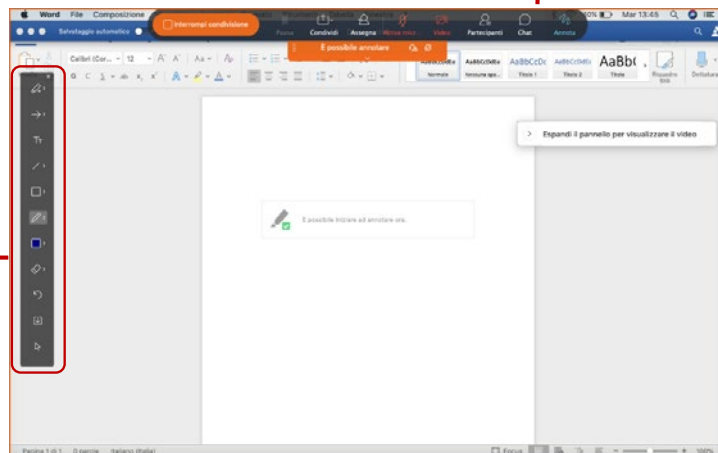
Word File Composizione

Interrompi condivisione

Pausa Condividi Assegna Metti muto Video Partecipanti Chat Annota

0% Mar 13:45

Salvataggio automatico

È possibile annotare

Calibri (Cor... 12

AaBbCcDdEe Normale
AaBbCcDdEe Nessuna spa...
AaBbCcDc Titolo 1
AaBbCcDdE Titolo 2
AaBbC Titolo

Riquadro stili

Dettatura

Espandi il pannello per visualizzare il video

È possibile iniziare ad annotare ora.

Pagina 1 di 1 0 parole Italiano (Italia)

Focus

100%